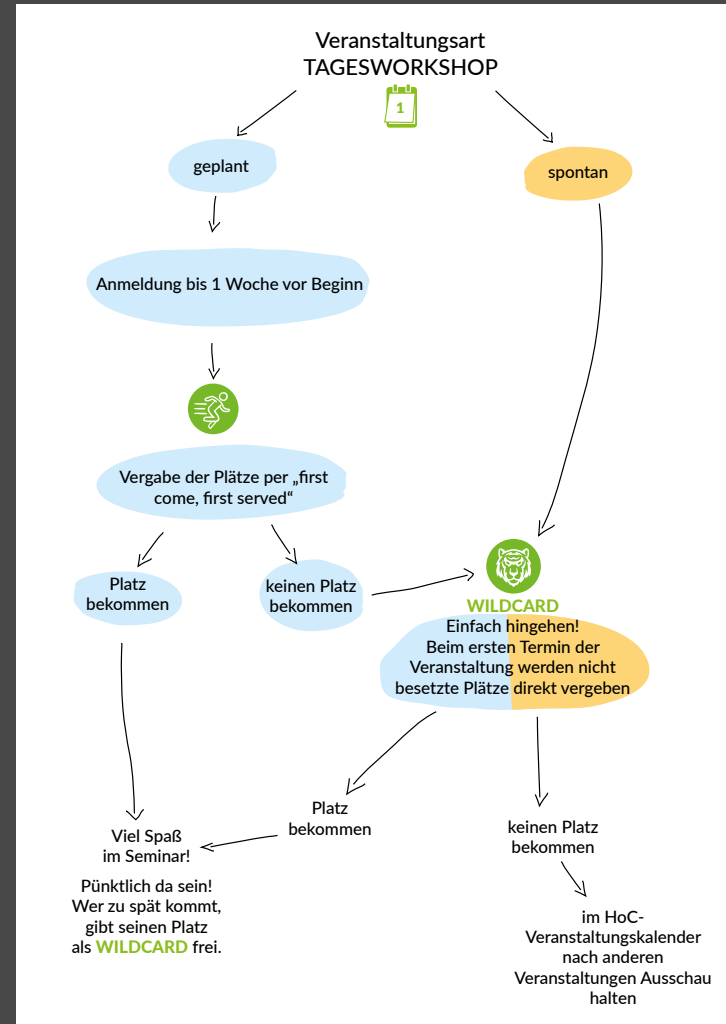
Veranstaltungsart
TAGESWORKSHOP

1

geplant

spontan

Anmeldung bis 1 Woche vor Beginn

Vergabe der Plätze per „first come, first served“

Platz bekommen

keinen Platz bekommen

WILDCARD
Einfach hingehen!
Beim ersten Termin der Veranstaltung werden nicht besetzte Plätze direkt vergeben

Platz bekommen

keinen Platz bekommen

Viel Spaß im Seminar!

Pünktlich da sein! Wer zu spät kommt, gibt seinen Platz als WILDCARD frei.

im HoC-Veranstaltungskalender nach anderen Veranstaltungen Ausschau halten